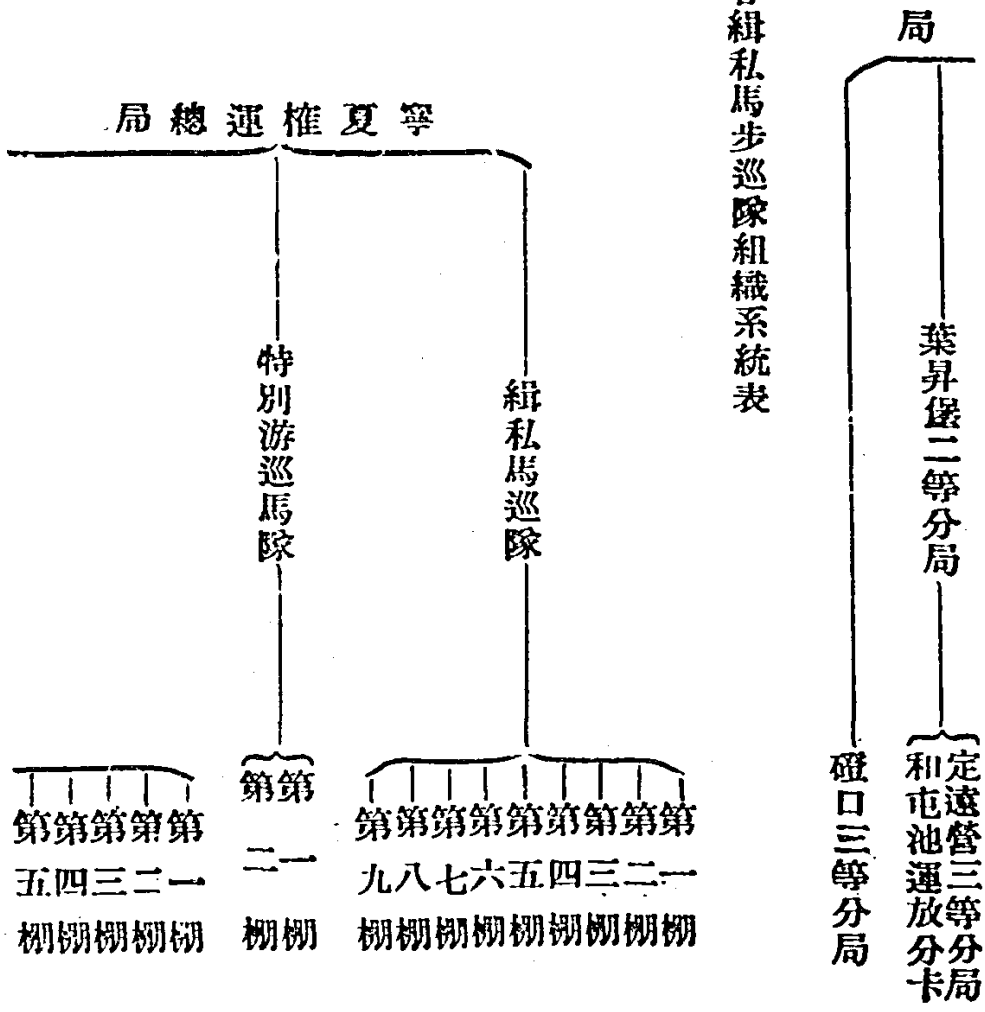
局

葉昇堡二等分局

定遠營三等分局

和屯池運放分卡

磴口三等分局

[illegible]緝私馬步巡隊組織系統表

寧夏榷運總局

特別游巡馬隊

第一棚
第二棚

緝私馬巡隊

第一棚
第二棚
第三棚
第四棚
第五棚
第六棚
第七棚
第八棚
第九棚

第一棚
第二棚
第三棚
第四棚
第五棚